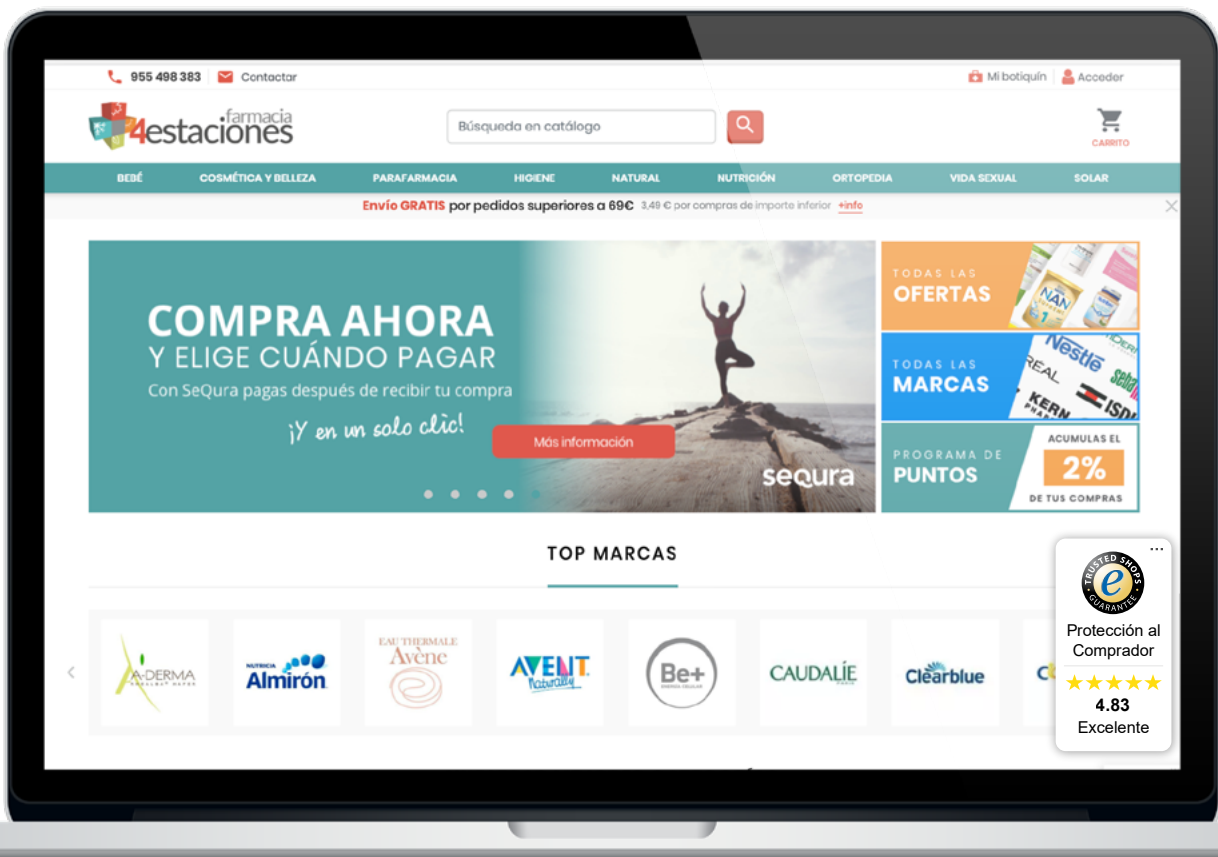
955 498 383 Contactar

Mi botiquín | Acceder

farmacia 4estaciones

Búsqueda en catálogo

CARRITO

BEBÉ COSMÉTICA Y BELLEZA PARAFARMACIA HIGIENE NATURAL NUTRICIÓN ORTOPEDIA VIDA SEXUAL SOLAR

Envío GRATIS por pedidos superiores a 69€ 3,49 € por compras de importe inferior +info

COMPRA AHORA
Y ELIGE CUÁNDO PAGAR
Con SeQura pagas después de recibir tu compra
¡Y en un solo clic!

Más información

sequra

TODAS LAS OFERTAS

TODAS LAS MARCAS

PROGRAMA DE PUNTOS

ACUMULAS EL 2% DE TUS COMPRAS

TOP MARCAS

A-DERMA

Almirón

EAU THERMALE Avène

AVENT Naturally

Be+

CAUDALIE

Clearblue

TRUSTED SHOPS GUARANTEE

Protección al Comprador

4.83
Excelente